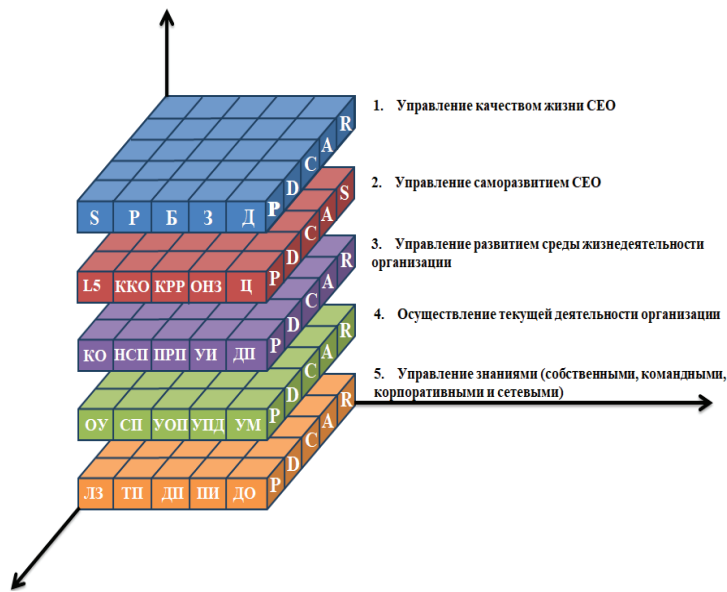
1. Управление качеством жизни СЕО

S Р Б З Д P D C A R

2. Управление саморазвитием СЕО

L5 ККО КРР ОНЗ Ц P D C A S

3. Управление развитием среды жизнедеятельности организации

КО НСП ПРП УИ ДП P D C A R

4. Осуществление текущей деятельности организации

ОУ СП УОП УПД УМ P D C A R

5. Управление знаниями (собственными, командными, корпоративными и сетевыми)

ЛЗ ТП ДП ШИ ДО P D C A R